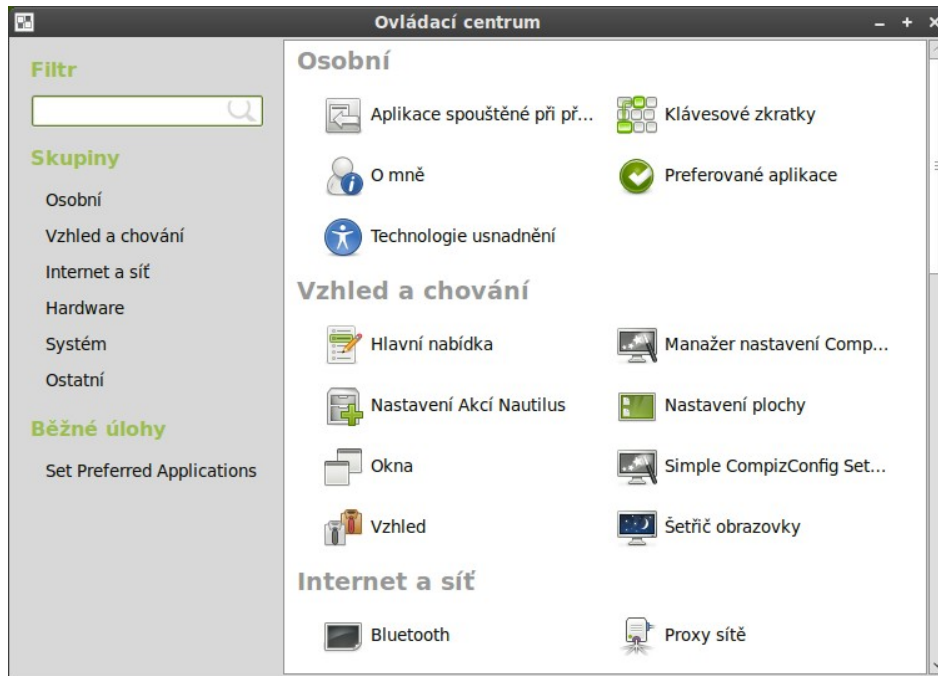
Ovládací centrum

Filtr

Skupiny

Osobní
Vzhled a chování
Internet a síť
Hardware
Systém
Ostatní

Běžné úlohy

Set Preferred Applications

Osobní

Aplikace spouštěné při př...
Klávesové zkratky
O mně
Preferované aplikace
Technologie usnadnění

Vzhled a chování

Hlavní nabídka
Manažer nastavení Comp...
Nastavení Akcí Nautilus
Nastavení plochy
Okna
Simple CompizConfig Set...
Vzhled
Šetřič obrazovky

Internet a síť

Bluetooth
Proxy sítě